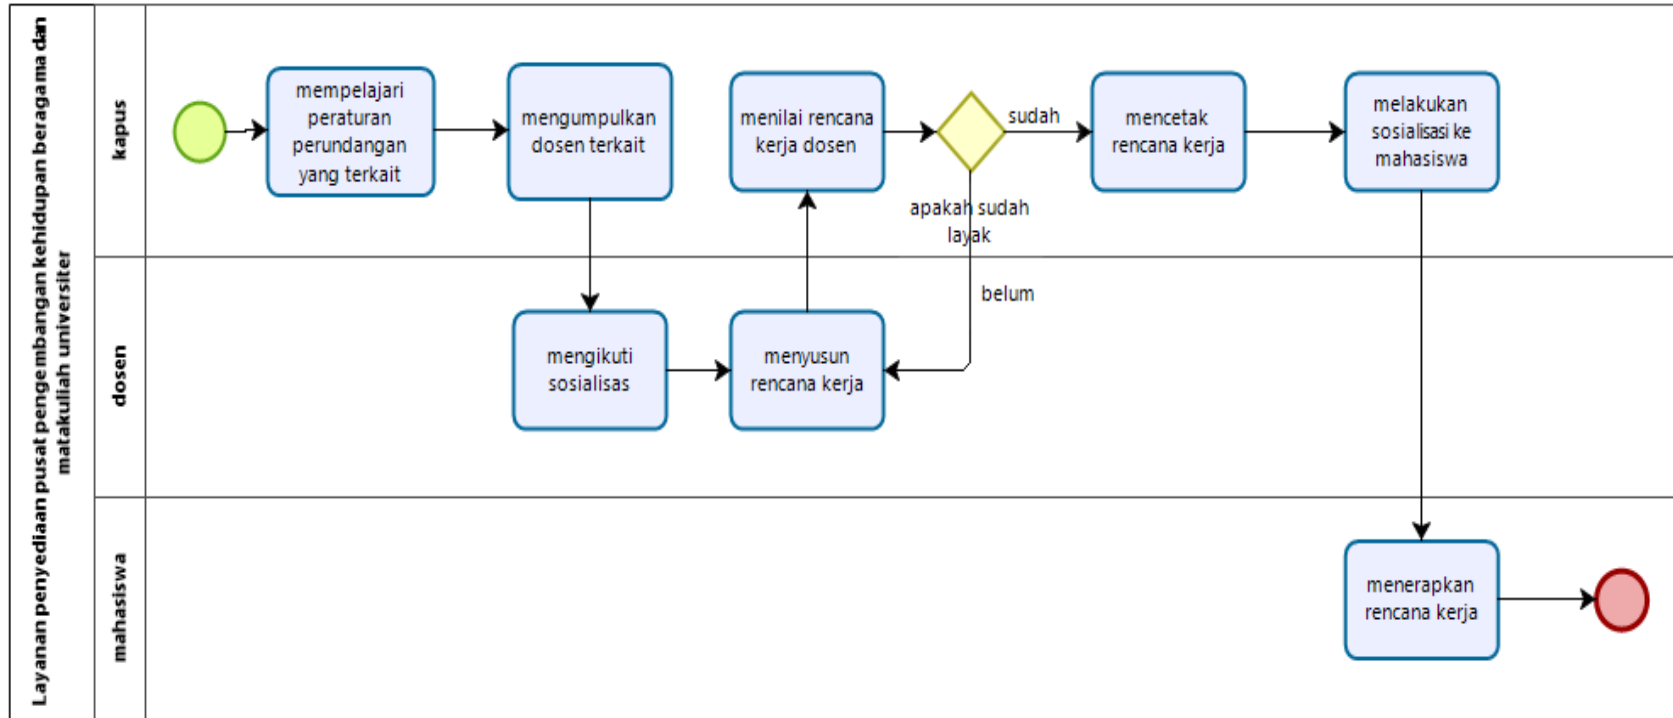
Layanan penyediaan pusat pengembangan kehidupan beragama dan matakuliah universiter

kapus

mempelajari peraturan perundangan yang terkait

mengumpulkan dosen terkait

menilai rencana kerja dosen

sudah

apakah sudah layak

mencetak rencana kerja

melakukan sosialisasi ke mahasiswa

dosen

belum

mengikuti sosialisas

menyusun rencana kerja

mahasiswa

menerapkan rencana kerja